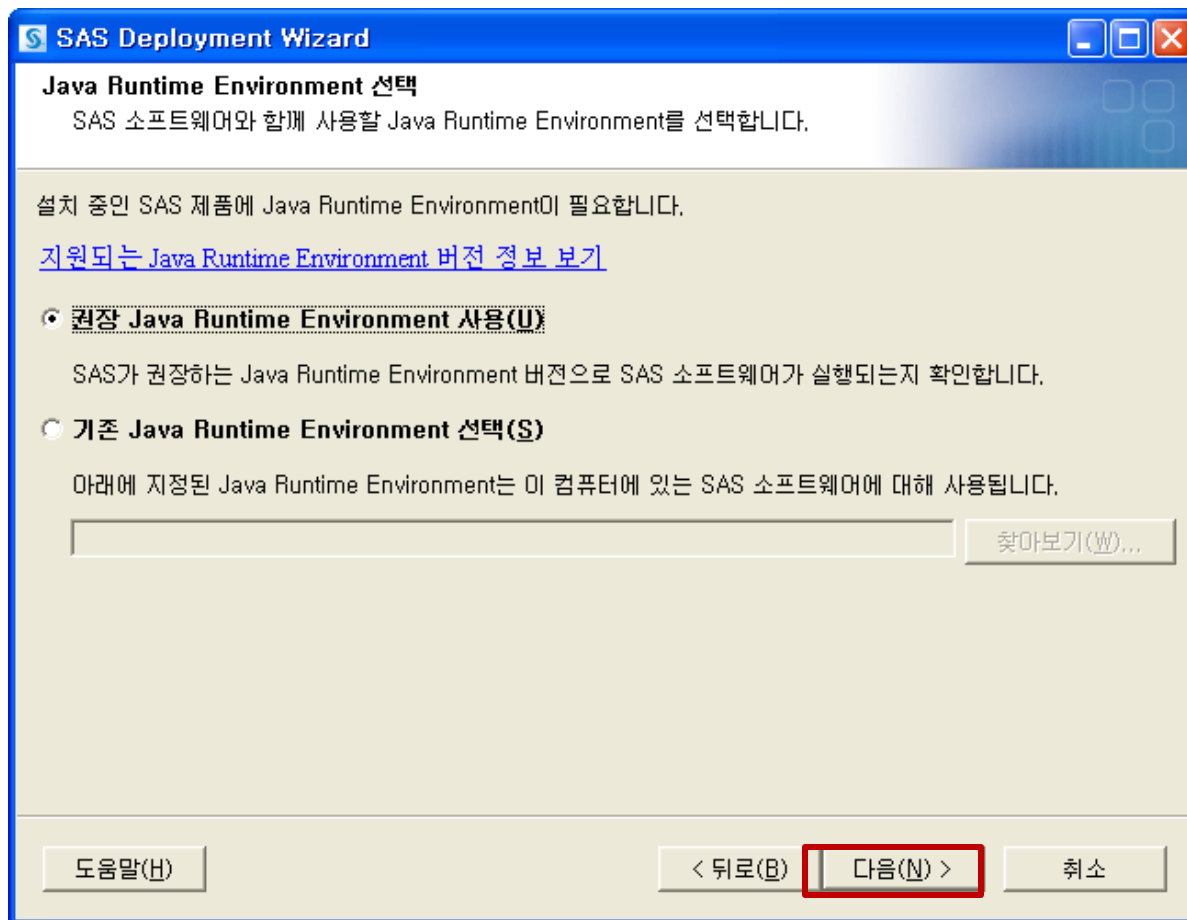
SAS Deployment Wizard

Java Runtime Environment 선택
SAS 소프트웨어와 함께 사용할 Java Runtime Environment를 선택합니다.

설치 중인 SAS 제품에 Java Runtime Environment이 필요합니다.

지원되는 Java Runtime Environment 버전 정보 보기

권장 Java Runtime Environment 사용(U)

SAS가 권장하는 Java Runtime Environment 버전으로 SAS 소프트웨어가 실행되는지 확인합니다.

기존 Java Runtime Environment 선택(S)

아래에 지정된 Java Runtime Environment는 이 컴퓨터에 있는 SAS 소프트웨어에 대해 사용됩니다.

찾아보기(W)...

도움말(H)

< 뒤로(B)

다음(N) >

취소